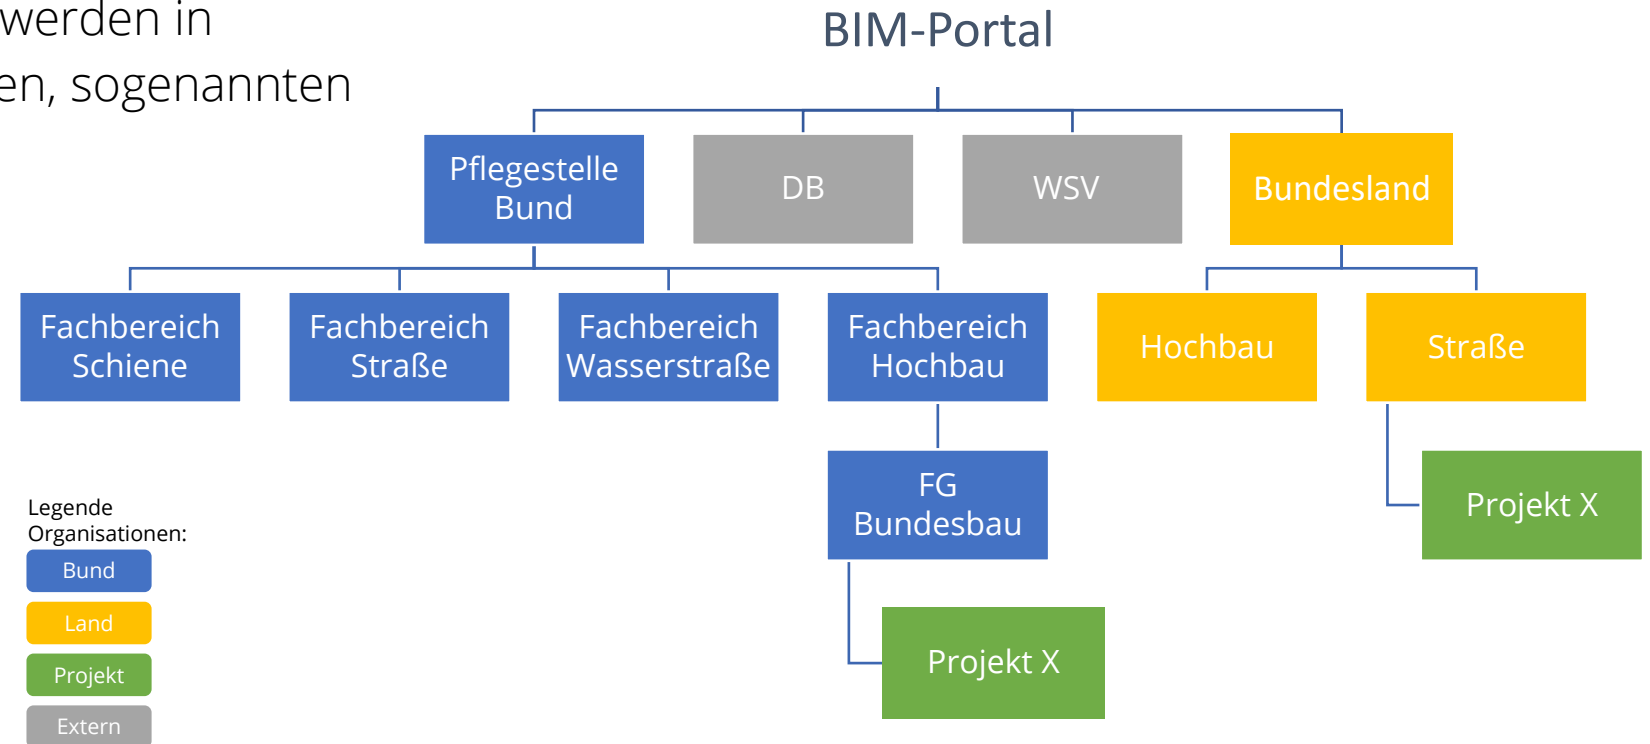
werden in
en, sogenannten

BIM-Portal

Pflegestelle Bund

DB

WSV

Bundesland

Fachbereich Schiene

Fachbereich Straße

Fachbereich Wasserstraße

Fachbereich Hochbau

Hochbau

Straße

FG Bundesbau

Projekt X

Projekt X

Legende Organisationen:
Bund
Land
Projekt
Extern